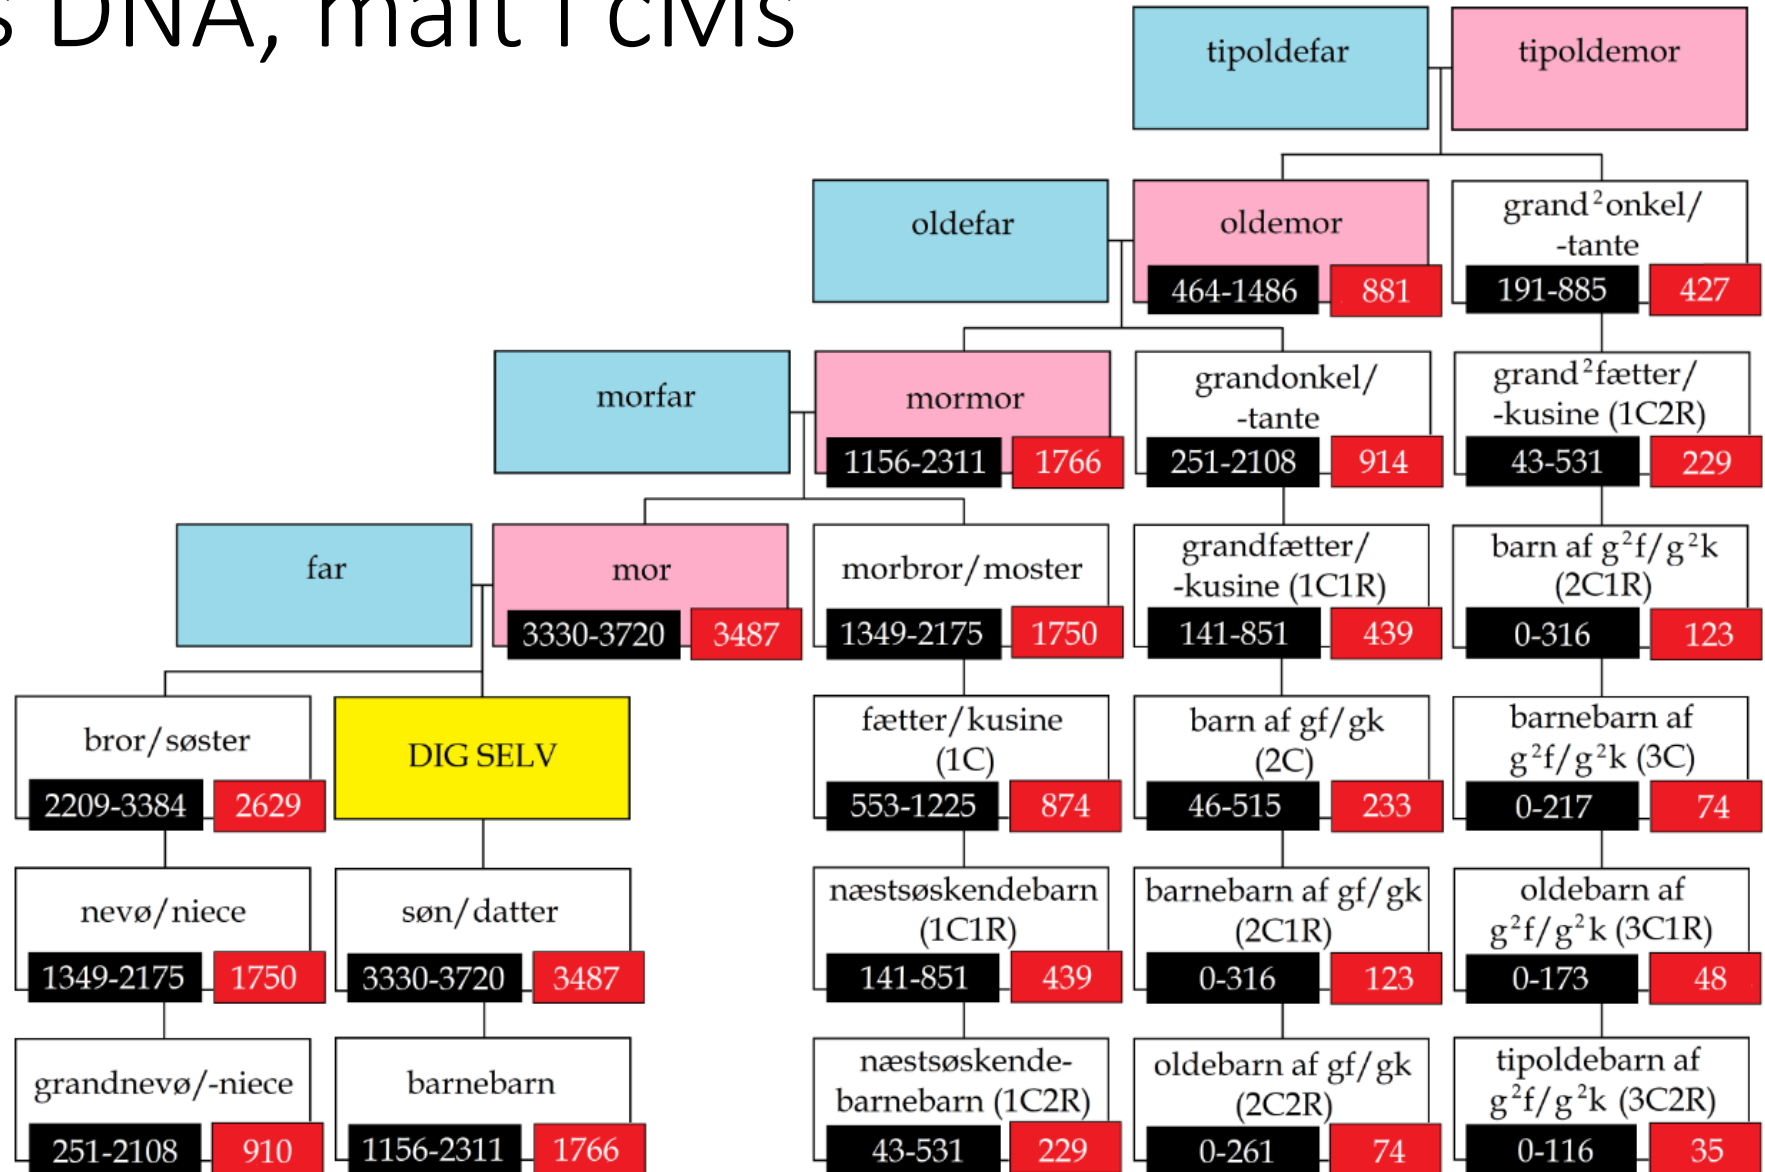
s DNA, målt i cMs

tipoldefar
tipoldemor

oldefar
oldemor
464-1486 881
grand$^2$onkel/ -tante
191-885 427

morfar
mormor
1156-2311 1766
grandonkel/ -tante
251-2108 914
grand$^2$fætter/ -kusine (1C2R)
43-531 229

far
mor
3330-3720 3487
morbror/moster
1349-2175 1750
grandfætter/ -kusine (1C1R)
141-851 439
barn af g$^2$f/g$^2$k (2C1R)
0-316 123

bror/søster
2209-3384 2629
DIG SELV
fætter/kusine (1C)
553-1225 874
barn af gf/gk (2C)
46-515 233
barnebarn af g$^2$f/g$^2$k (3C)
0-217 74

nevø/niece
1349-2175 1750
søn/datter
3330-3720 3487
næstsøskendebarn (1C1R)
141-851 439
barnebarn af gf/gk (2C1R)
0-316 123
oldebarn af g$^2$f/g$^2$k (3C1R)
0-173 48

grandnevø/-niece
251-2108 910
barnebarn
1156-2311 1766
næstsøskendebarnebarn (1C2R)
43-531 229
oldebarn af gf/gk (2C2R)
0-261 74
tipoldebarn af g$^2$f/g$^2$k (3C2R)
0-116 35